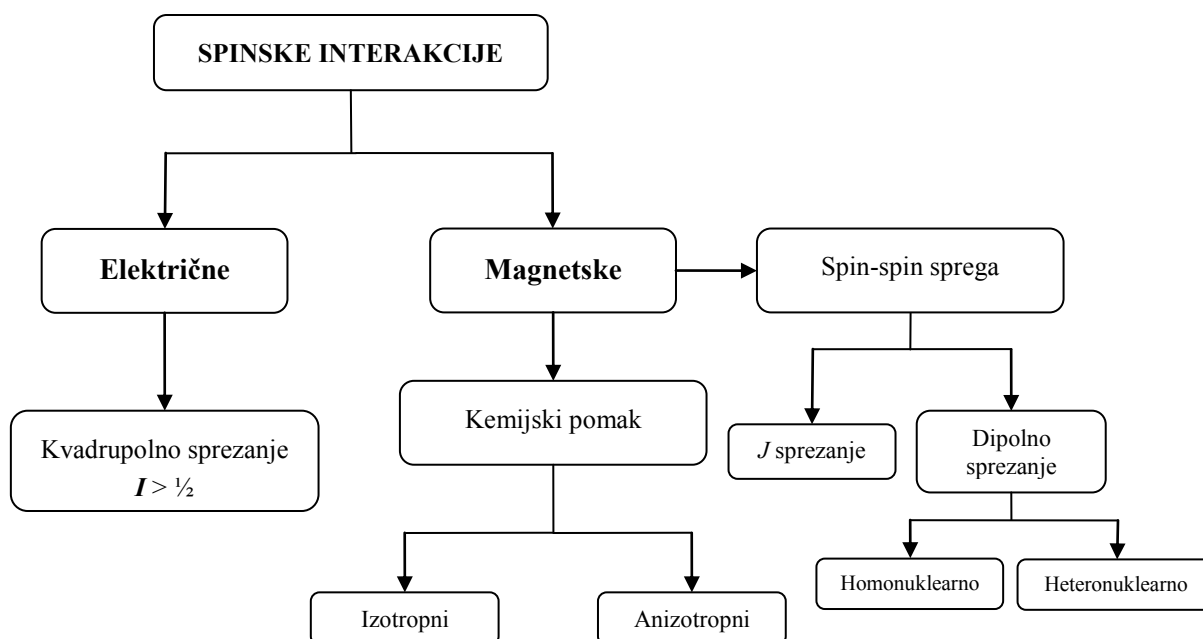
SPINSKE INTERAKCIJE

Električne

Magnetske

Spin-spin sprega

Kvadrupolno sprezanje $I > \frac{1}{2}$

Kemijski pomak

$J$ sprezanje

Dipolno sprezanje

Izotropni

Anizotropni

Homonuklearno

Heteronuklearno